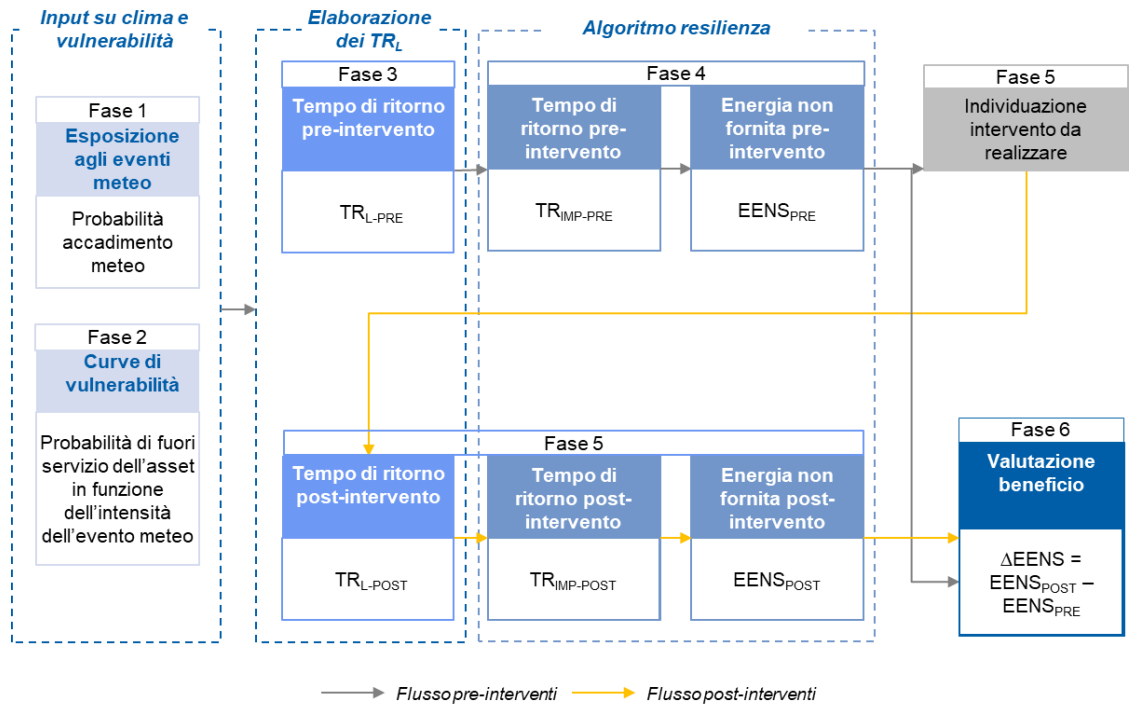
Input su clima e vulnerabilità

Fase 1
Esposizione agli eventi meteo
Probabilità accadimento meteo

Fase 2
Curve di vulnerabilità
Probabilità di fuori servizio dell'asset in funzione dell'intensità dell'evento meteo

Elaborazione dei $TR_L$

Algoritmo resilienza

Fase 3
Tempo di ritorno pre-intervento
$TR_{L-PRE}$

Fase 4
Tempo di ritorno pre-intervento
$TR_{IMP-PRE}$
Energia non fornita pre-intervento
$EENS_{PRE}$

Fase 5
Individuazione intervento da realizzare

Fase 5
Tempo di ritorno post-intervento
$TR_{L-POST}$
Tempo di ritorno post-intervento
$TR_{IMP-POST}$
Energia non fornita post-intervento
$EENS_{POST}$

Fase 6
Valutazione beneficio
$\Delta EENS = EENS_{POST} - EENS_{PRE}$

Flusso pre-interventi
Flusso post-interventi